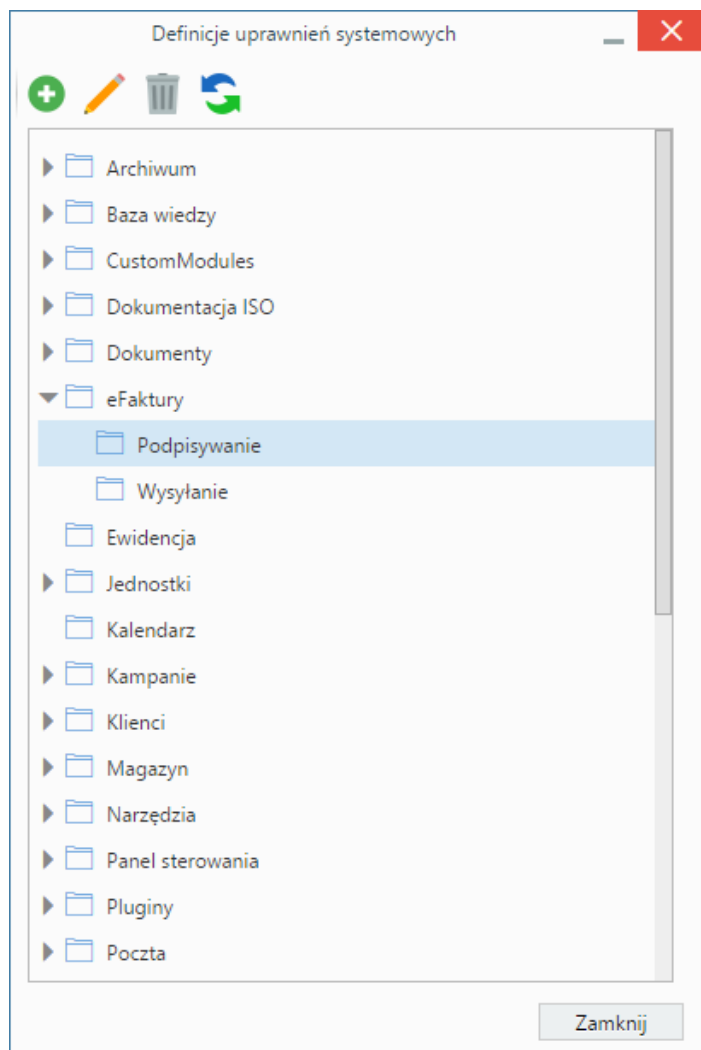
Definicje uprawnień systemowych

Archiwum
Baza wiedzy
CustomModules
Dokumentacja ISO
Dokumenty
eFaktury
Podpisywanie
Wysyłanie
Ewidencja
Jednostki
Kalendarz
Kampanie
Klienci
Magazyn
Narzędzia
Panel sterowania
Pluginy
Poczta

Zamknij